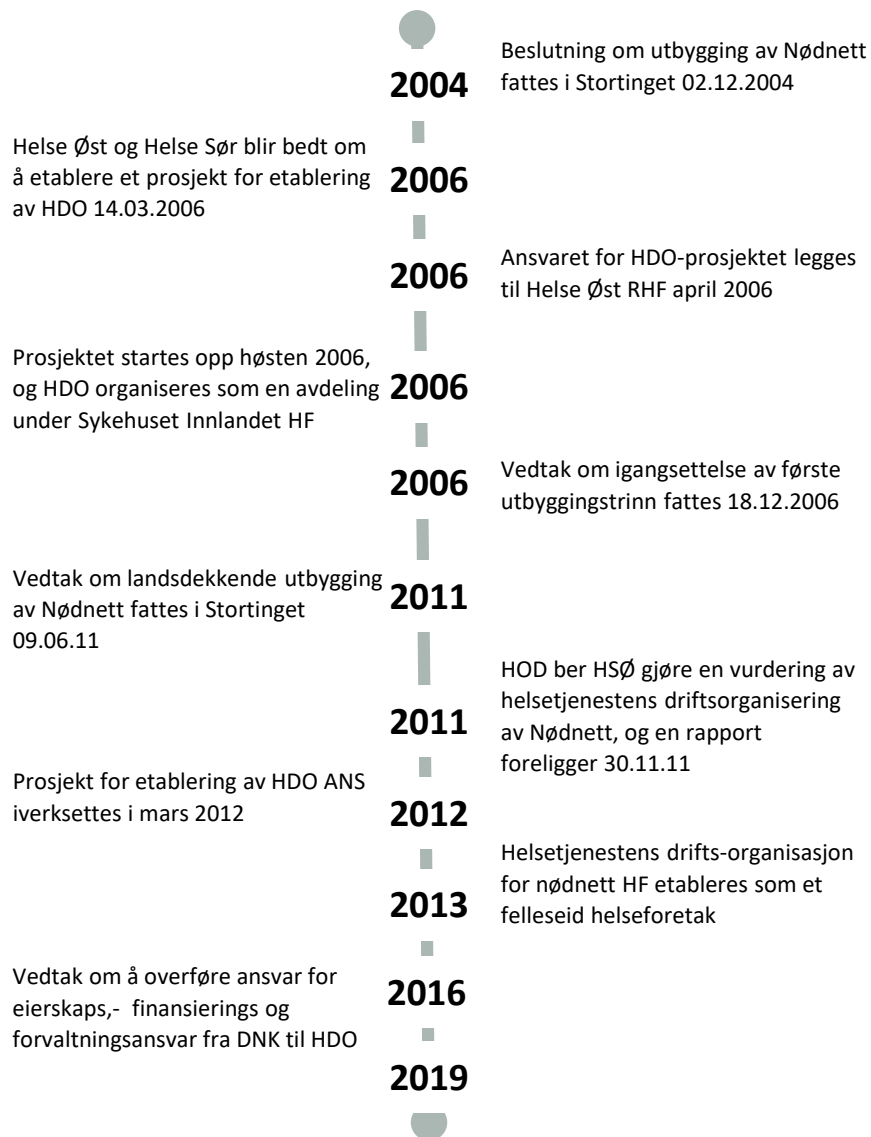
2004
Beslutning om utbygging av Nødnett fattes i Stortinget 02.12.2004

Helse Øst og Helse Sør blir bedt om å etablere et prosjekt for etablering av HDO 14.03.2006
2006

2006
Ansvaret for HDO-prosjektet legges til Helse Øst RHF april 2006

Prosjektet startes opp høsten 2006, og HDO organiseres som en avdeling under Sykehuset Innlandet HF
2006

2006
Vedtak om igangsettelse av første utbyggingstrinn fattes 18.12.2006

Vedtak om landsdekkende utbygging av Nødnett fattes i Stortinget 09.06.11
2011

2011
HOD ber HSØ gjøre en vurdering av helsetjenestens driftsorganisering av Nødnett, og en rapport foreligger 30.11.11

Prosjekt for etablering av HDO ANS iverksettes i mars 2012
2012

2013
Helsetjenestens drifts-organisasjon for nødnett HF etableres som et felleseid helseforetak

Vedtak om å overføre ansvar for eierskaps,- finansierings og forvaltningsansvar fra DNK til HDO
2016

2019